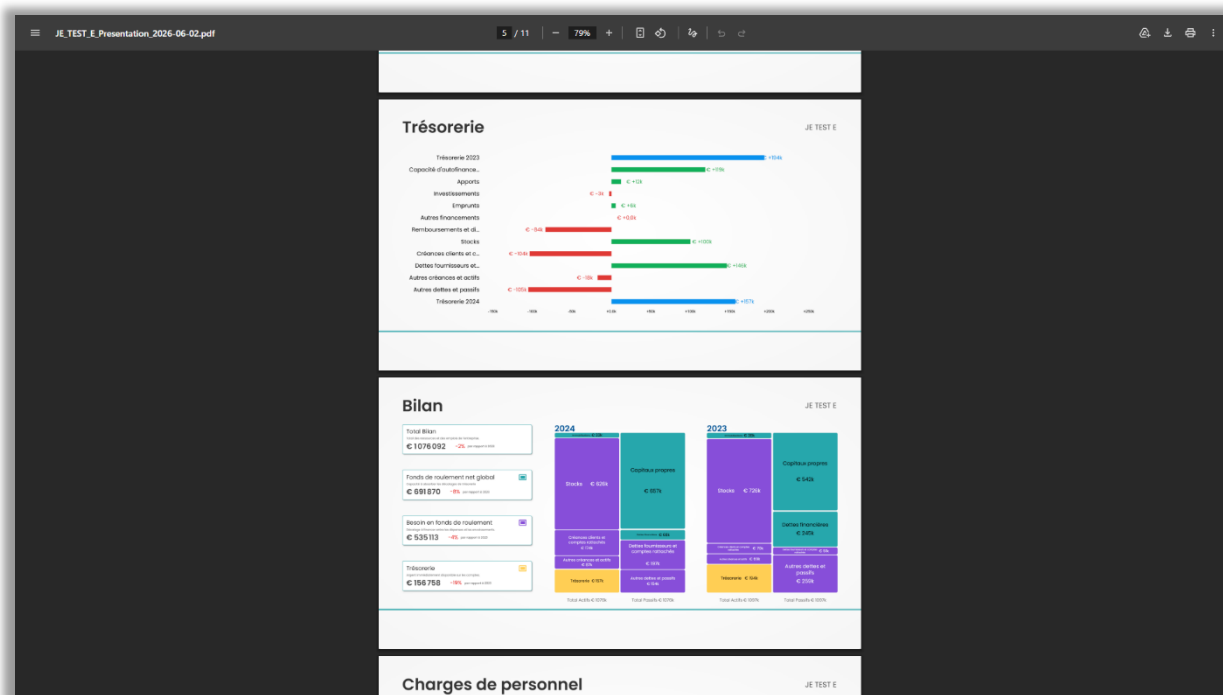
JE_TEST_E_Presentation_2026-06-02.pdf

5 / 11 | − 79% +

Trésorerie

JE TEST E

Trésorerie 2023
Capacité d'autofinance...
Apports
Investissements
Emprunts
Autres financements
Remboursements et di...
Stocks
Créances clients et c...
Dettes fournisseurs et...
Autres créances et actifs
Autres dettes et passifs
Trésorerie 2024

€ +194k
€ +119k
€ +12k
€ −3k
€ +8k
€ +0,8k
€ −84k
€ +100k
€ −104k
€ +146k
€ −18k
€ −105k
€ +157k

Bilan

JE TEST E

Total Bilan
€ 1 076 092 −2%

Fonds de roulement net global
€ 691 870 −6%

Besoin en fonds de roulement
€ 535 113 −4%

Trésorerie
€ 156 758 −19%

2024

Stocks € 626k
Capitaux propres € 557k
Créances clients et comptes rattachés
Autres créances et actifs
Trésorerie € 157k
Dettes fournisseurs et comptes rattachés
Autres dettes et passifs
Total Actifs € 100%
Total Passifs € 100%

2023

Stocks € 726k
Capitaux propres € 542k
Dettes financières € 245k
Trésorerie € 194k
Autres dettes et passifs € 250k
Total Actifs € 100%
Total Passifs € 100%

Charges de personnel

JE TEST E